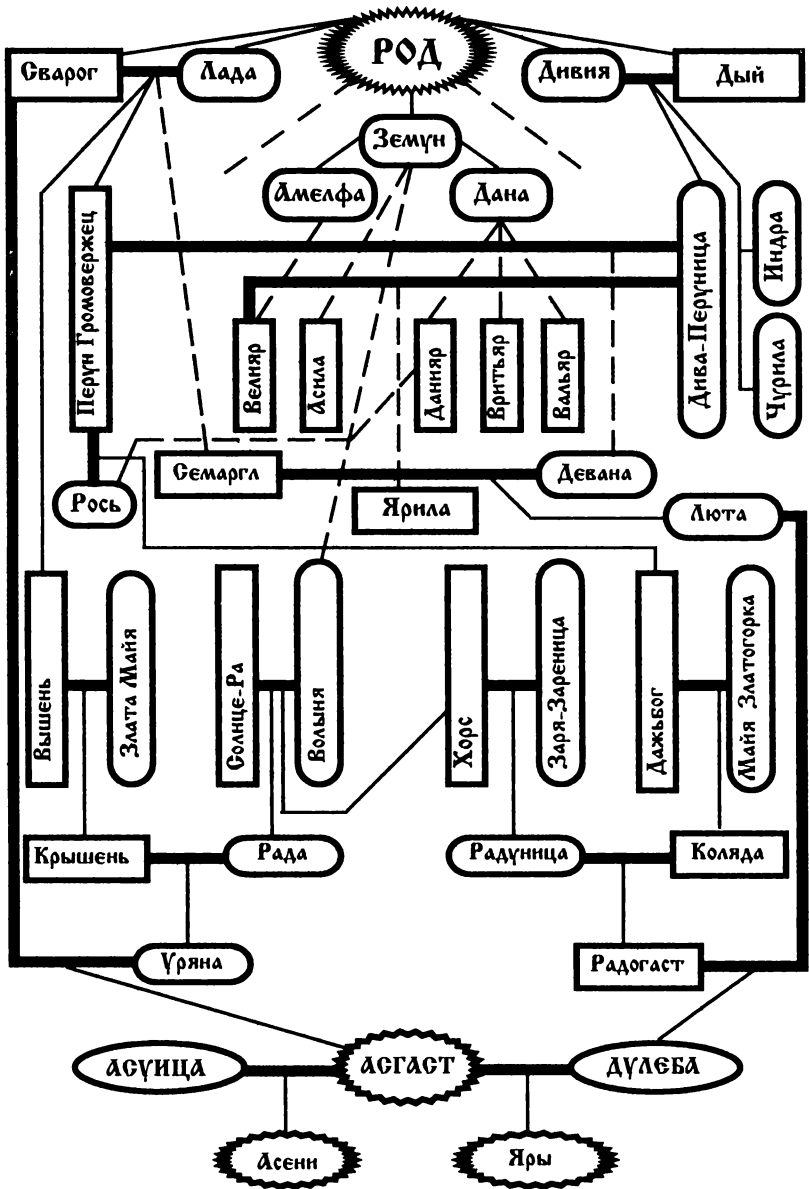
РОД

Сварог
Лада
Дивия
Дый

Земун
Амелфа
Дана

Перун Громовержец
Дива-Перуница
Индра
Чурила

Веляр
Асила
Данияр
Вритьяр
Вальяр

Рось
Семаргл
Девана
Ярила
Люта

Вышень
Злата Майя
Солнце-Ра
Волыня
Хорс
Заря-Заренница
Дажьбог
Майя Златогорка

Крышень
Рада
Радуница
Коляда

Уряна
Радогаст

АСУИЦА
АСГАСТ
ДУЛЕБА

Асени
Яры